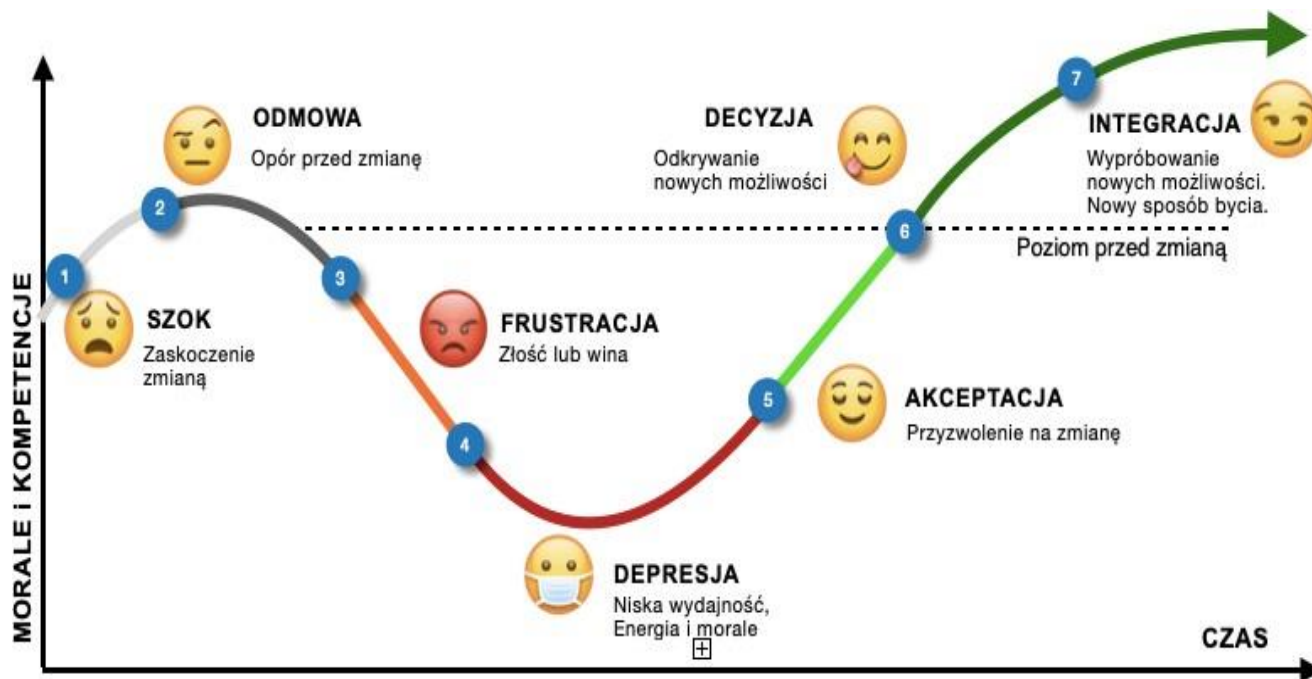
MORALE i KOMPETENCJE

ODMOWA
Opór przed zmianę

DECYZJA
Odkrywanie nowych możliwości

INTEGRACJA
Wypróbowanie nowych możliwości. Nowy sposób bycia.

7

2

6

Poziom przed zmianą

1

3

SZOK
Zaskoczenie zmianą

FRUSTRACJA
Złość lub wina

5

AKCEPTACJA
Przyzwolenie na zmianę

4

DEPRESJA
Niska wydajność, Energia i morale

CZAS